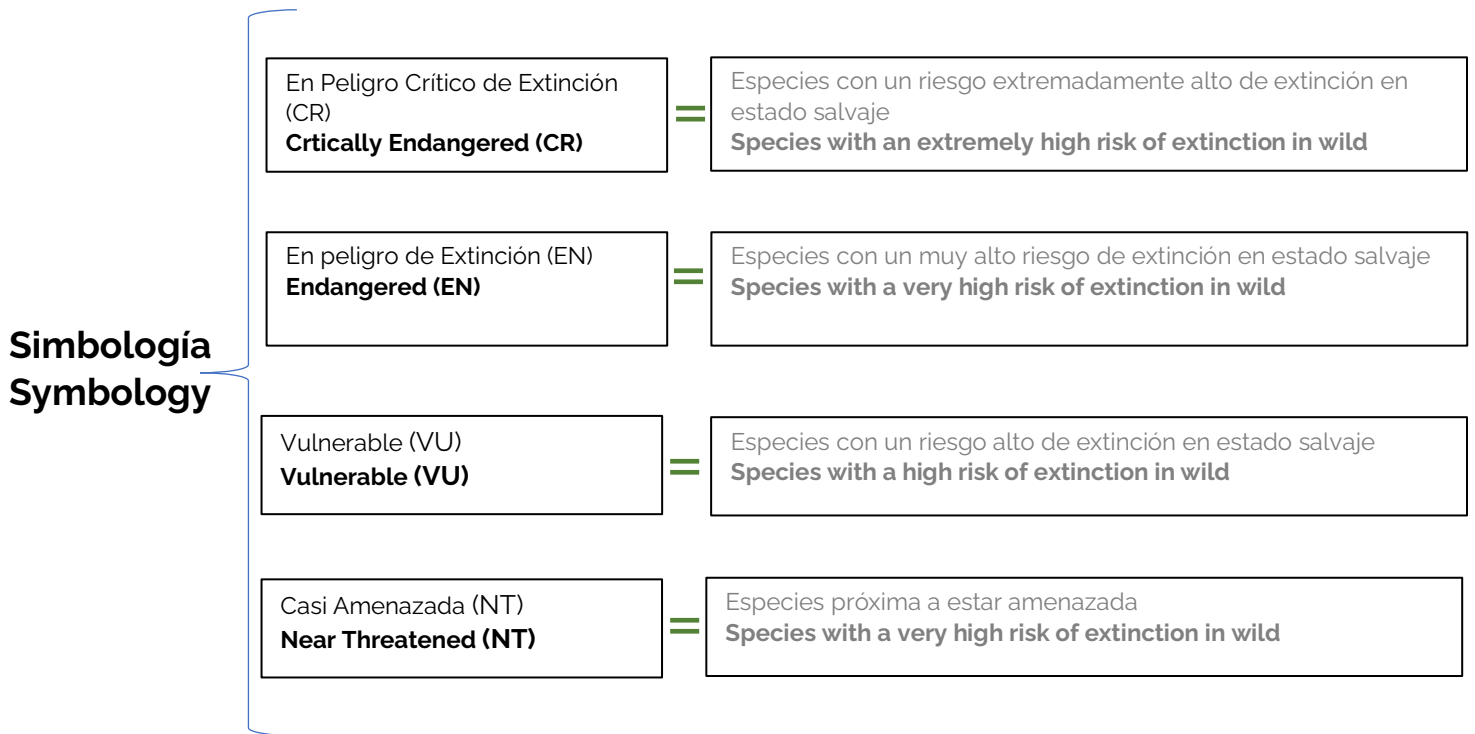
Simbología
Symbology

En Peligro Crítico de Extinción (CR)
Crtically Endangered (CR)

=

Especies con un riesgo extremadamente alto de extinción en estado salvaje
Species with an extremely high risk of extinction in wild

En peligro de Extinción (EN)
Endangered (EN)

=

Especies con un muy alto riesgo de extinción en estado salvaje
Species with a very high risk of extinction in wild

Vulnerable (VU)
Vulnerable (VU)

=

Especies con un riesgo alto de extinción en estado salvaje
Species with a high risk of extinction in wild

Casi Amenazada (NT)
Near Threatened (NT)

=

Especies próxima a estar amenazada
Species with a very high risk of extinction in wild